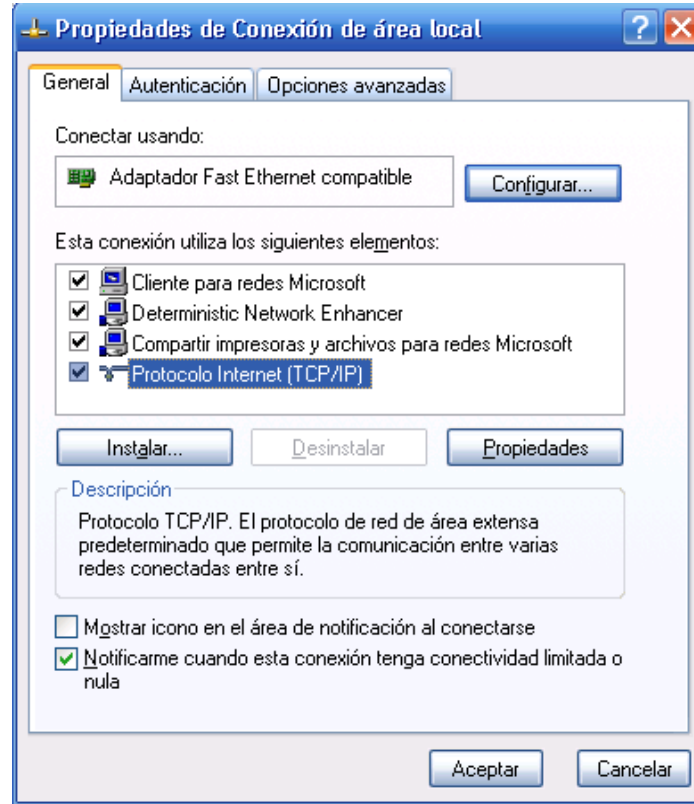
Propiedades de Conexión de área local

General | Autenticación | Opciones avanzadas

Conectar usando:

Adaptador Fast Ethernet compatible

Configurar...

Esta conexión utiliza los siguientes elementos:

☑ Cliente para redes Microsoft
☑ Deterministic Network Enhancer
☑ Compartir impresoras y archivos para redes Microsoft
☑ Protocolo Internet (TCP/IP)

Instalar... | Desinstalar | Propiedades

Descripción

Protocolo TCP/IP. El protocolo de red de área extensa predeterminado que permite la comunicación entre varias redes conectadas entre sí.

☐ Mostrar icono en el área de notificación al conectarse
☑ Notificarme cuando esta conexión tenga conectividad limitada o nula

Aceptar | Cancelar